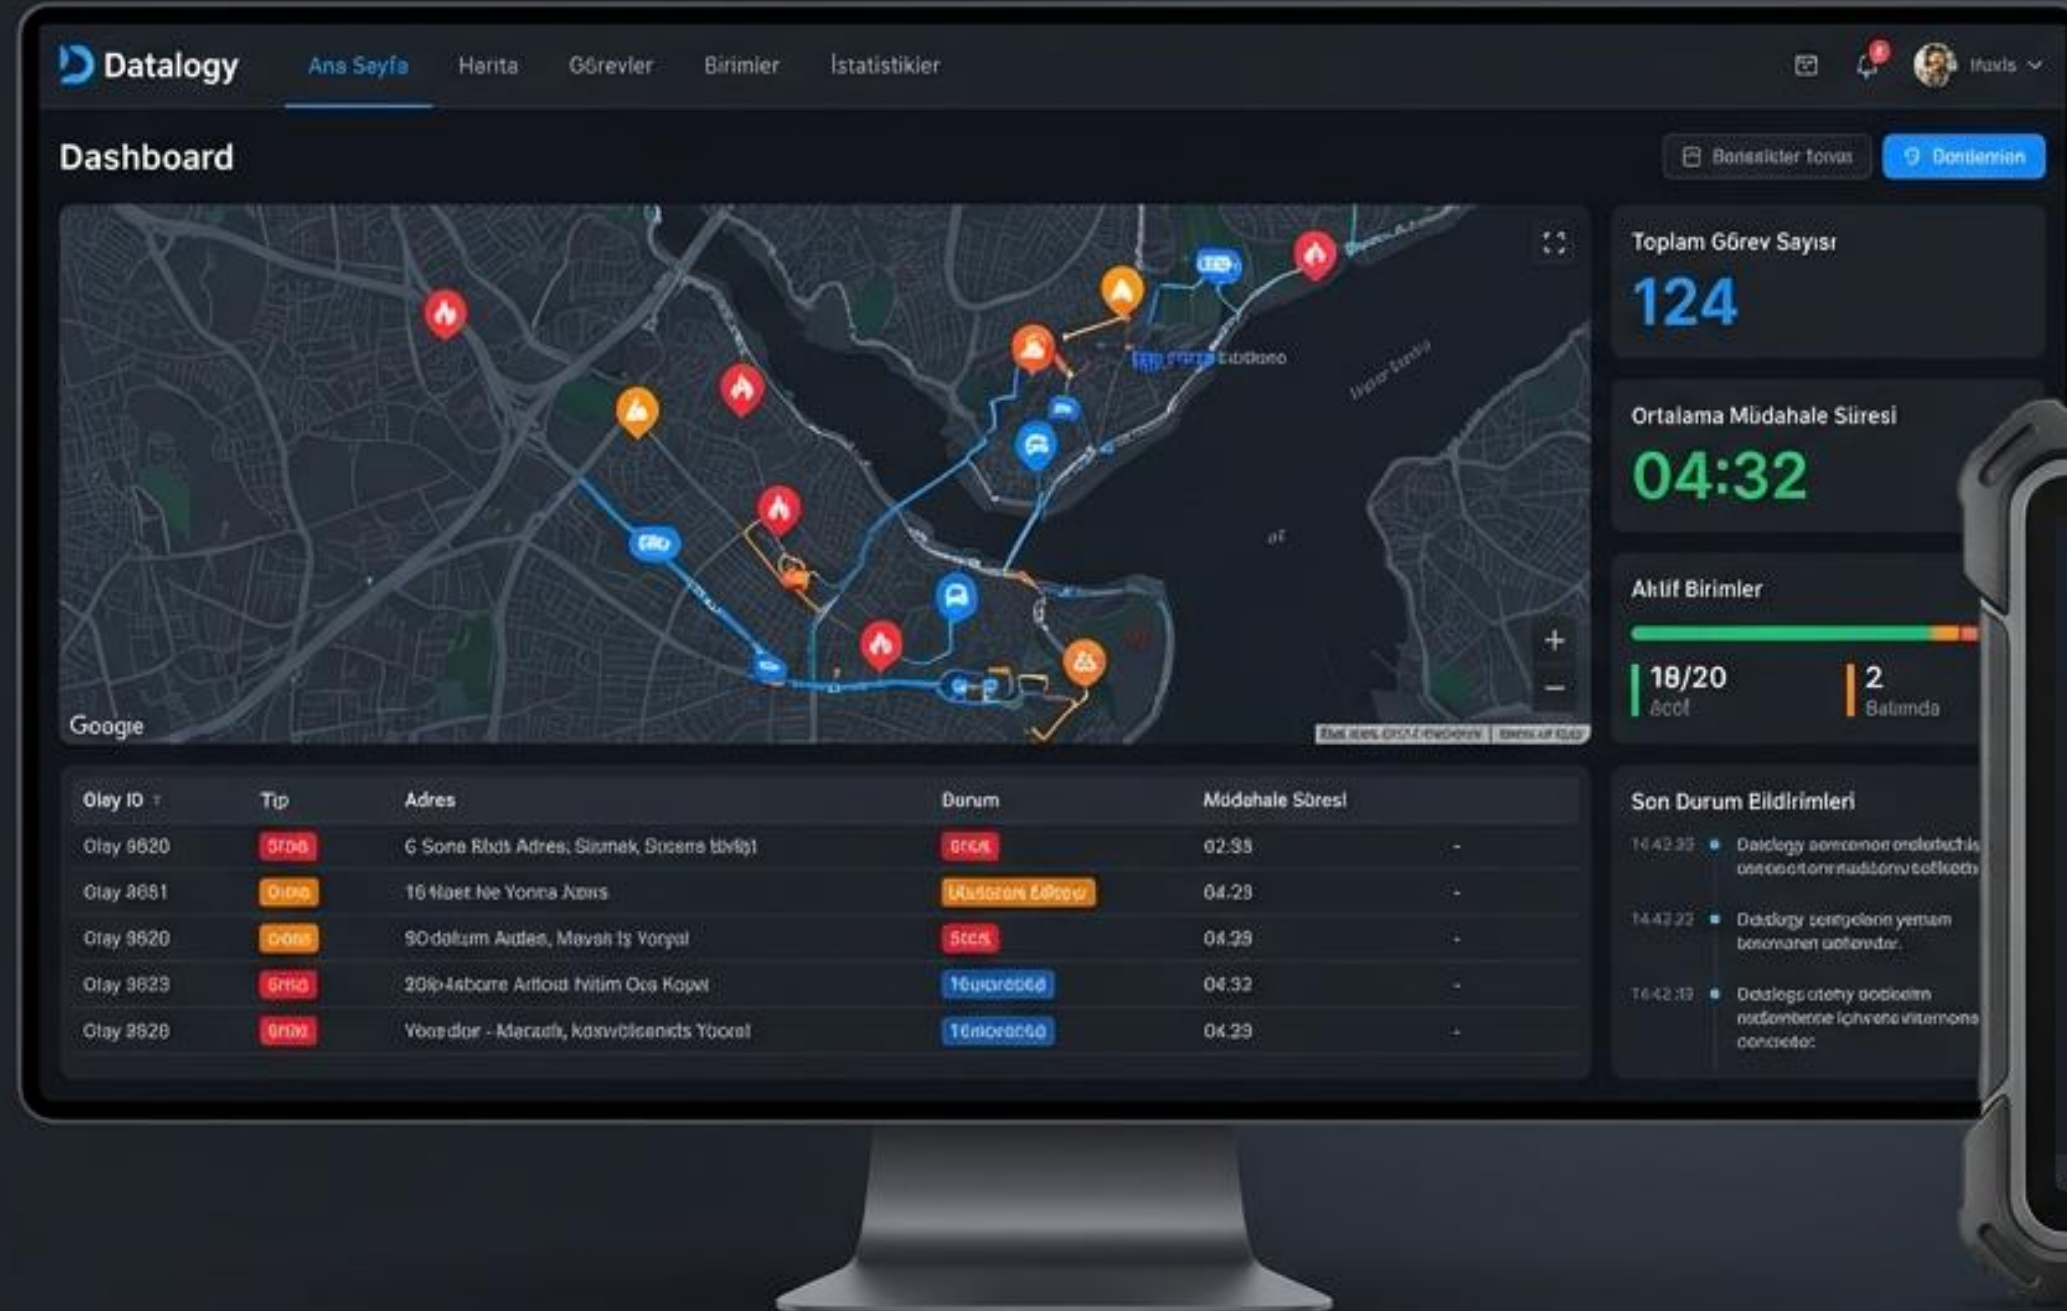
Datalogy Ana Sayfa Harita Görevler Birimler İstatistikler

Ifuxls

Dashboard

Bonesicler tovas Donlemian

Toplam Görev Sayısı
124

Ortalama Müdahale Süresi
04:32

Aktif Birimler
18/20 Acol
2 Balında

Google

| Olay ID | Tip | Adres | Durum | Müdahale Süresi | |
|---|---|---|---|---|---|
| Olay 8620 | Srbfe | 6 Sone Bbds Adres, Slumek, Socere Ibvlip1 | Srcel | 02.33 | - |
| Olay 8651 | Oiono | 16 Naet Ne Yonna Auss | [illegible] | 04.23 | - |
| Olay 8620 | Ocnd | 9Odalum Audes, Mavan Is Yorpal | Srcel | 04.33 | - |
| Olay 8623 | Srno | 20Ip Asbcrre Arlold Nilim Oca Kopel | Tdeuroceod | 04.32 | - |
| Olay 8626 | Snab | Vooedor - Maradk, Konvdlisencts Yoorel | Tdeuroceod | 04.23 | - |

Son Durum Bildirimleri
14:42:33 Daiclegy aorrcemor ondofachis onsoooforrmadioruodfoclh
14:42:22 Dedogy sonygeleon yemam bosomanen uoforndar.
14:42:13 Dedlogs otehy oodioeim nodtornbence lphvene intemone concedor.